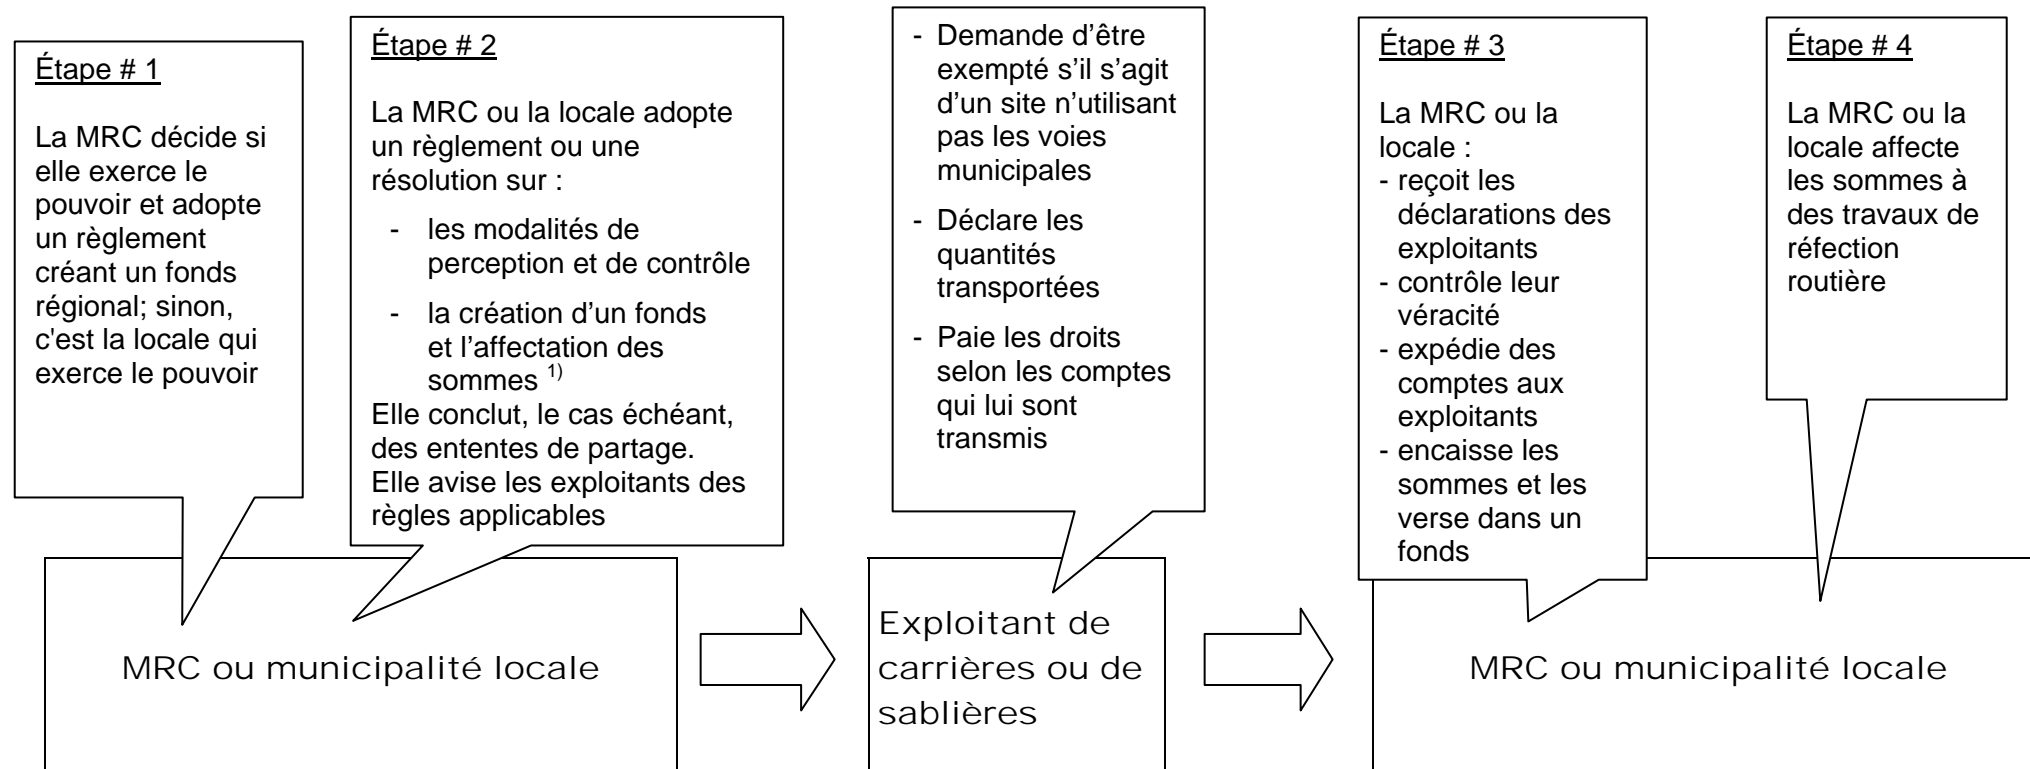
Étape # 1

La MRC décide si elle exerce le pouvoir et adopte un règlement créant un fonds régional; sinon, c'est la locale qui exerce le pouvoir

Étape # 2

La MRC ou la locale adopte un règlement ou une résolution sur :

- les modalités de perception et de contrôle
- la création d'un fonds et l'affectation des sommes $^{1)}$

Elle conclut, le cas échéant, des ententes de partage.
Elle avise les exploitants des règles applicables

MRC ou municipalité locale

- Demande d'être exempté s'il s'agit d'un site n'utilisant pas les voies municipales
- Déclare les quantités transportées
- Paie les droits selon les comptes qui lui sont transmis

Exploitant de carrières ou de sablières

Étape # 3

La MRC ou la locale :
- reçoit les déclarations des exploitants
- contrôle leur véracité
- expédie des comptes aux exploitants
- encaisse les sommes et les verse dans un fonds

Étape # 4

La MRC ou la locale affecte les sommes à des travaux de réfection routière

MRC ou municipalité locale